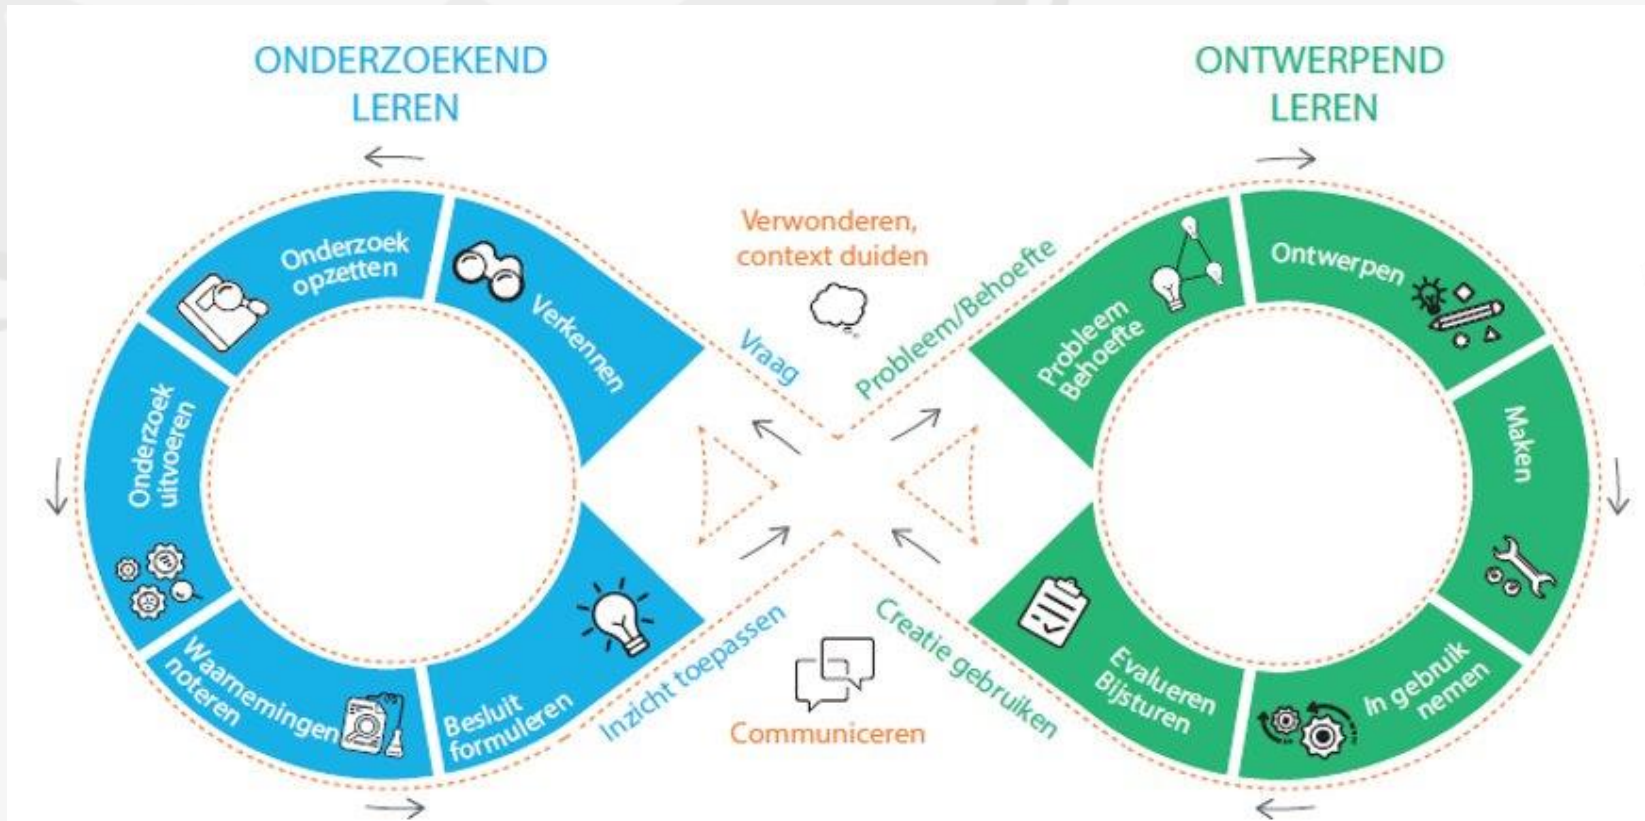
ONDERZOEKEND LEREN

ONTWERPEND LEREN

Verwonderen, context duiden

Onderzoek opzetten

Verkennen

Onderzoek uitvoeren

Waarnemingen noteren

Besluit formuleren

Vraag

Inzicht toepassen

Probleem/Behoefte

Creatie gebruiken

Probleem Behoefte

Ontwerpen

Maken

In gebruik nemen

Evalueren Bijsturen

Communiceren